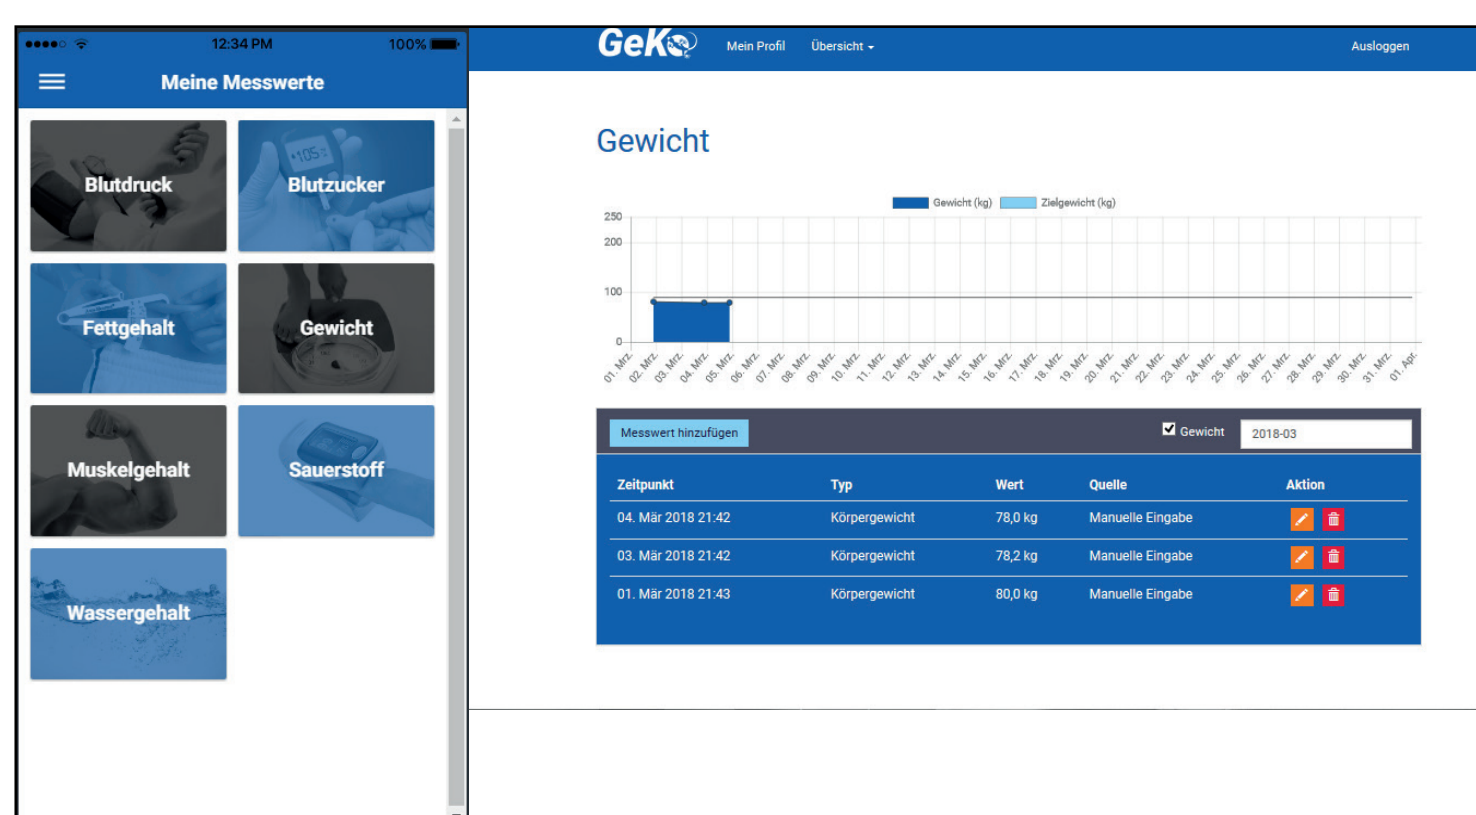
12:34 PM
100%

Meine Messwerte

Blutdruck
Blutzucker
Fettgehalt
Gewicht
Muskelgehalt
Sauerstoff
Wassergehalt

GeKo
Mein Profil
Übersicht
Ausloggen

Gewicht

Gewicht (kg) Zielgewicht (kg)

250
200
100
0

01. Mrz. 02. Mrz. 03. Mrz. 04. Mrz. 05. Mrz. 06. Mrz. 07. Mrz. 08. Mrz. 09. Mrz. 10. Mrz. 11. Mrz. 12. Mrz. 13. Mrz. 14. Mrz. 15. Mrz. 16. Mrz. 17. Mrz. 18. Mrz. 19. Mrz. 20. Mrz. 21. Mrz. 22. Mrz. 23. Mrz. 24. Mrz. 25. Mrz. 26. Mrz. 27. Mrz. 28. Mrz. 29. Mrz. 30. Mrz. 31. Mrz. 01. Apr.

Messwert hinzufügen
Gewicht
2018-03

| Zeitpunkt | Typ | Wert | Quelle | Aktion |
|---|---|---|---|---|
| 04. Mär 2018 21:42 | Körpergewicht | 78,0 kg | Manuelle Eingabe | |
| 03. Mär 2018 21:42 | Körpergewicht | 78,2 kg | Manuelle Eingabe | |
| 01. Mär 2018 21:43 | Körpergewicht | 80,0 kg | Manuelle Eingabe | |